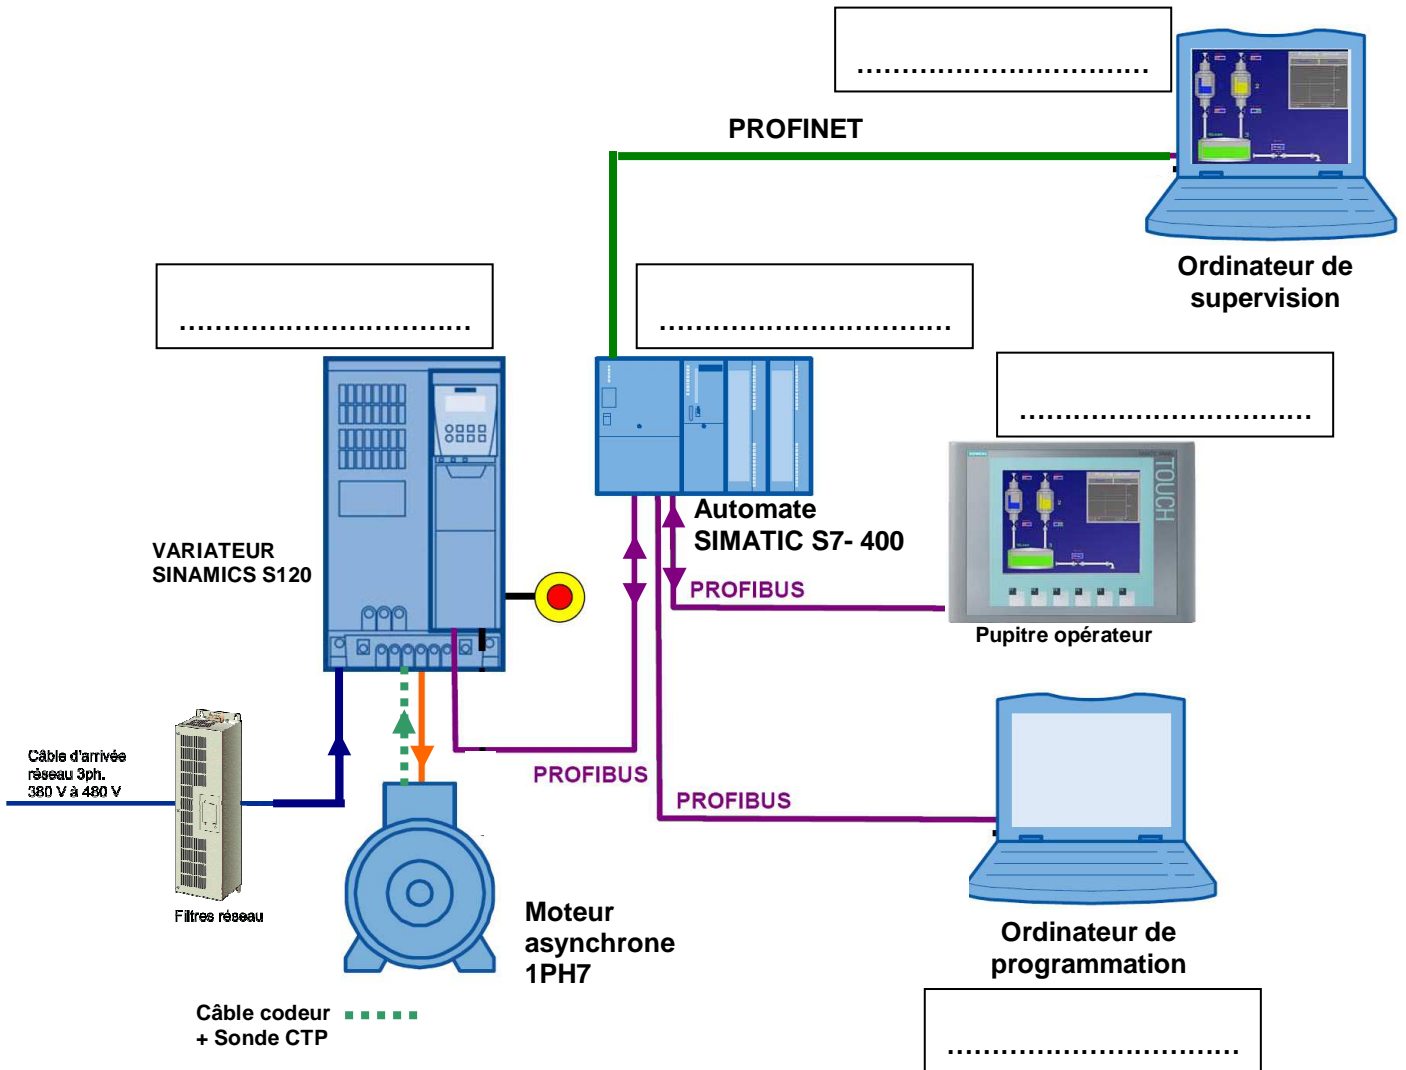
.................................

PROFINET

Ordinateur de supervision

.................................

.................................

.................................

VARIATEUR SINAMICS S120

Automate SIMATIC S7- 400

TOUCH

PROFIBUS

Pupitre opérateur

Câble d'arrivée réseau 3ph. 380 V à 480 V

PROFIBUS

PROFIBUS

Filtres réseau

Moteur asynchrone 1PH7

Ordinateur de programmation

Câble codeur + Sonde CTP

.................................